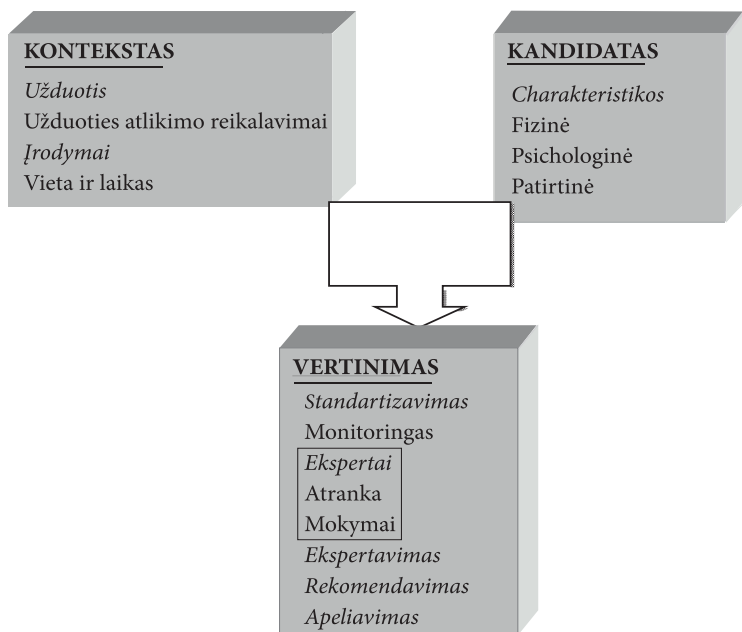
KONTEKSTAS
Užduotis
Užduoties atlikimo reikalavimai
Įrodymai
Vieta ir laikas

KANDIDATAS
Charakteristikos
Fizinė
Psichologinė
Patirtinė

VERTINIMAS
Standartizavimas
Monitoringas
Ekspertai
Atranka
Mokymai
Ekspertavimas
Rekomendavimas
Apeliavimas